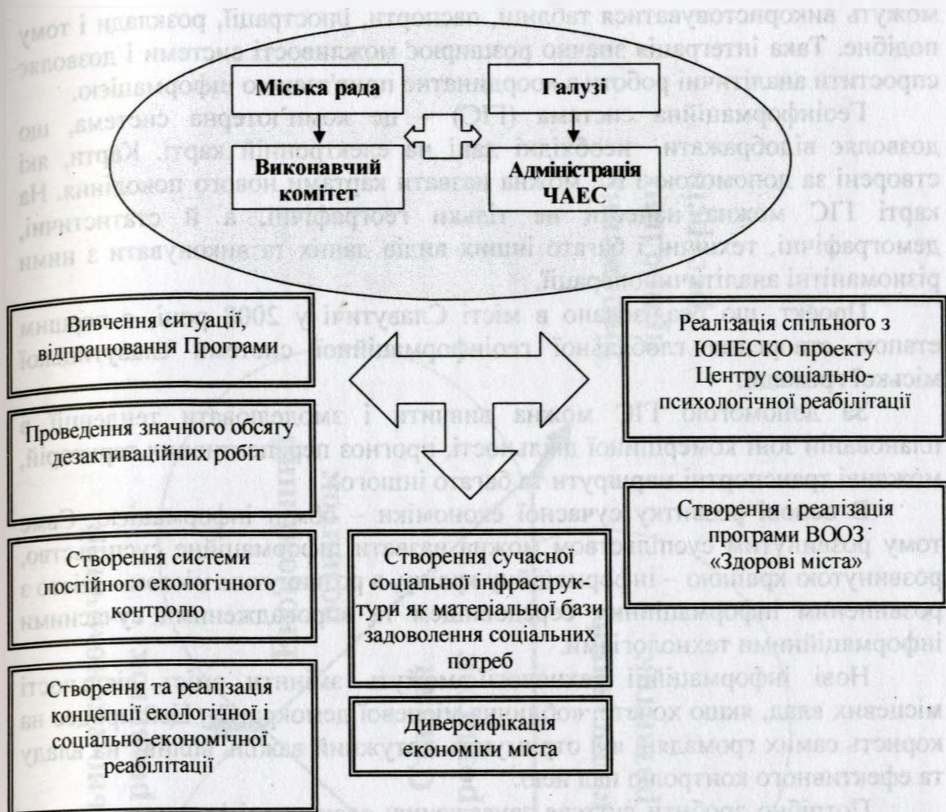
Міська рада

Галузі

Виконавчий комітет

Адміністрація ЧАЕС

Вивчення ситуації, відпрацювання Програми

Реалізація спільного з ЮНЕСКО проекту Центру соціально-психологічної реабілітації

Проведення значного обсягу дезактиваційних робіт

Створення і реалізація програми ВООЗ «Здорові міста»

Створення системи постійного екологічного контролю

Створення сучасної соціальної інфраструктури як матеріальної бази задоволення соціальних потреб

Створення та реалізація концепції екологічної і соціально-економічної реабілітації

Диверсифікація економіки міста